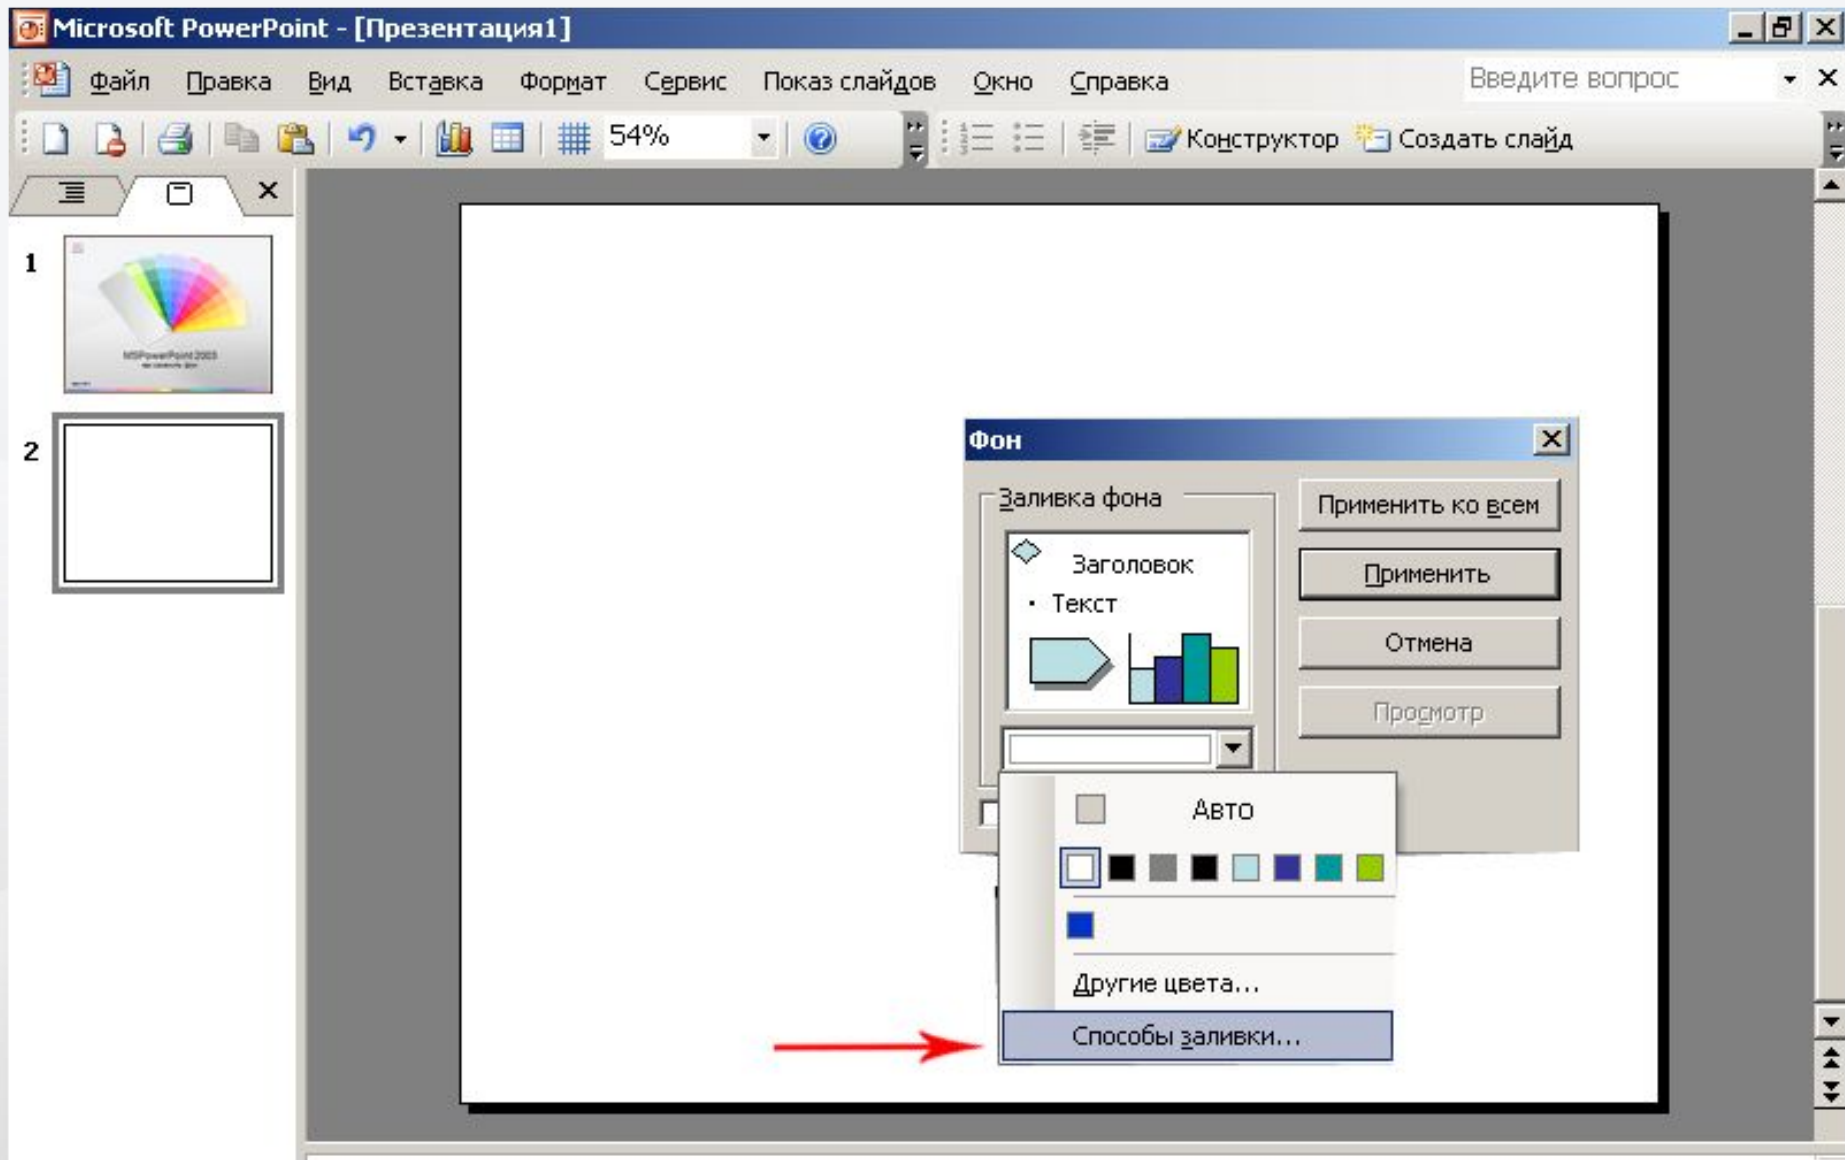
Microsoft PowerPoint - [Презентация1]

Файл Правка Вид Вставка Формат Сервис Показ слайдов Окно Справка

Введите вопрос

54%

Конструктор Создать слайд

1

2

Фон

Заливка фона

Заголовок

• Текст

Применить ко всем

Применить

Отмена

Просмотр

Авто

Другие цвета...

Способы заливки...